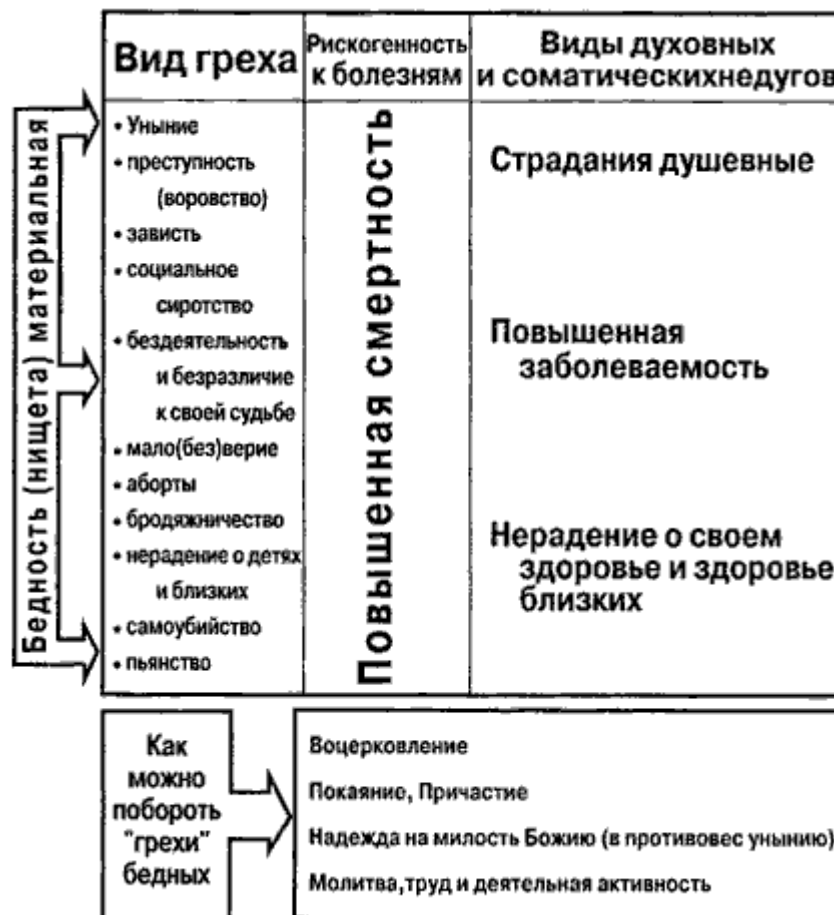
Бедность (нищета) материальная

| Вид греха | Рискогенность к болезням | Виды духовных и соматическихнедугов |
|---|---|---|
| • Уныние • преступность (воровство) • зависть • социальное сиротство • бездеятельность и безразличие к своей судьбе • мало(без)верие • аборты • бродяжничество • нерадение о детях и близких • самоубийство • пьянство | Повышенная смертность | Страдания душевные Повышенная заболеваемость Нерадение о своем здоровье и здоровье близких |

Как можно побороть "грехи" бедных

Воцерковление

Покаяние, Причастие

Надежда на милость Божию (в противовес унынию)

Молитва,труд и деятельная активность